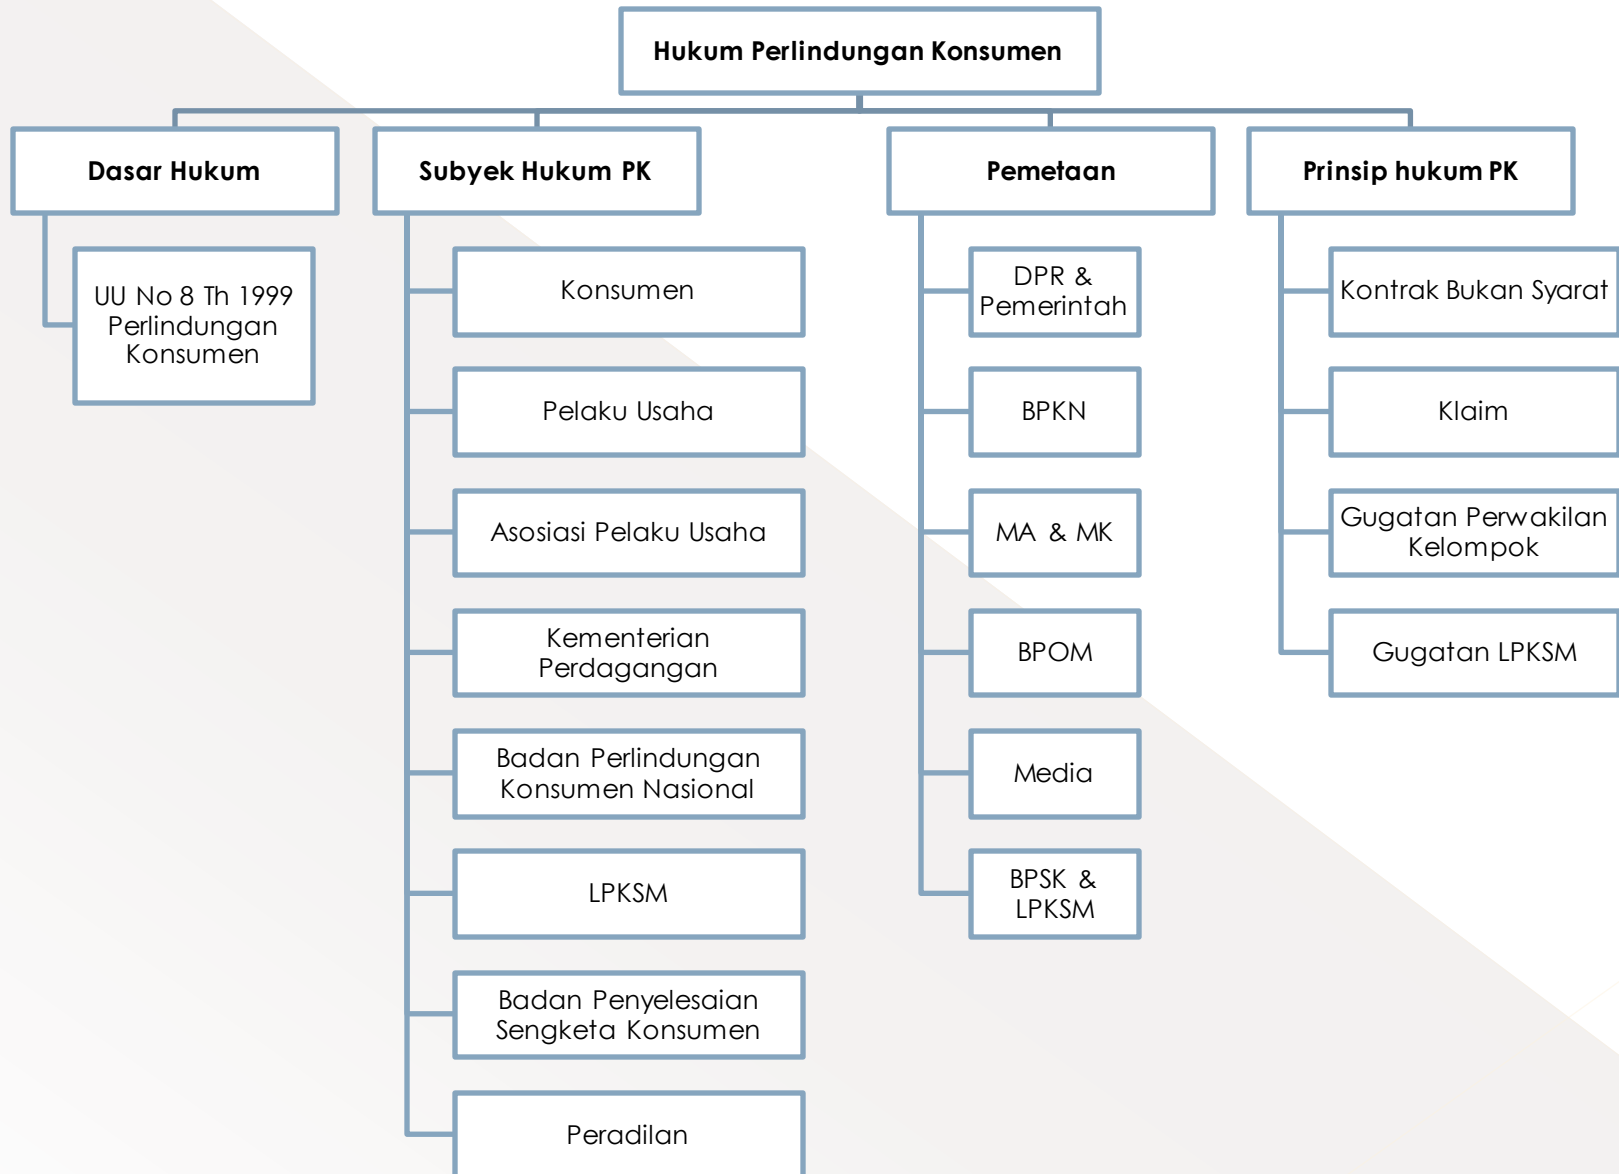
Hukum Perlindungan Konsumen

Dasar Hukum

UU No 8 Th 1999 Perlindungan Konsumen

Subyek Hukum PK

Konsumen

Pelaku Usaha

Asosiasi Pelaku Usaha

Kementerian Perdagangan

Badan Perlindungan Konsumen Nasional

LPKSM

Badan Penyelesaian Sengketa Konsumen

Peradilan

Pemetaan

DPR & Pemerintah

BPKN

MA & MK

BPOM

Media

BPSK & LPKSM

Prinsip hukum PK

Kontrak Bukan Syarat

Klaim

Gugatan Perwakilan Kelompok

Gugatan LPKSM